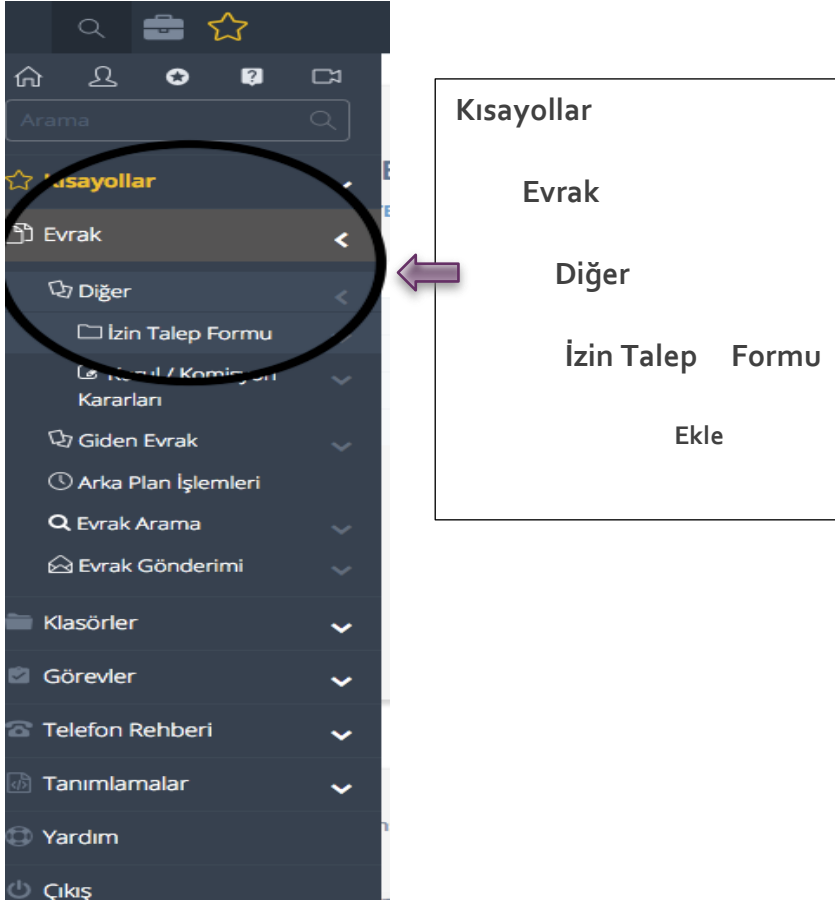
Arama

Kısayollar

Evrak

Diğer

İzin Talep Formu

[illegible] Kararları

Giden Evrak

Arka Plan İşlemleri

Evrak Arama

Evrak Gönderimi

Klasörler

Görevler

Telefon Rehberi

Tanımlamalar

Yardım

Çıkış

Kısayollar

Evrak

Diğer

İzin Talep Formu

Ekle